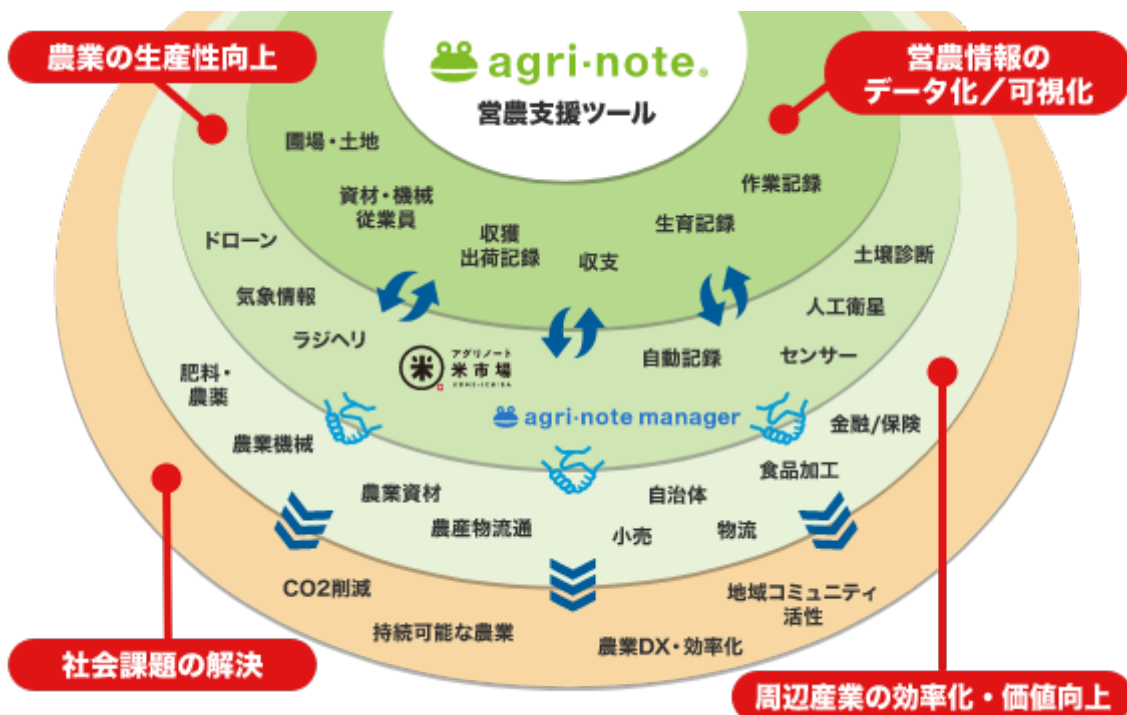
農業の生産性向上

agri·note.
営農支援ツール

営農情報の
データ化／可視化

圃場・土地
資材・機械
従業員
収獲
出荷記録
収支
生育記録
作業記録

ドローン
気象情報
ラジヘリ
アグリノート
米市場
KOME-ICHIBA
自動記録
センサー
人工衛星
土壌診断

agri·note manager

肥料・
農薬
農業機械
農業資材
農産物流通
小売
自治体
物流
食品加工
金融/保険

CO2削減
持続可能な農業
農業DX・効率化
地域コミュニティ
活性

社会課題の解決

周辺産業の効率化・価値向上